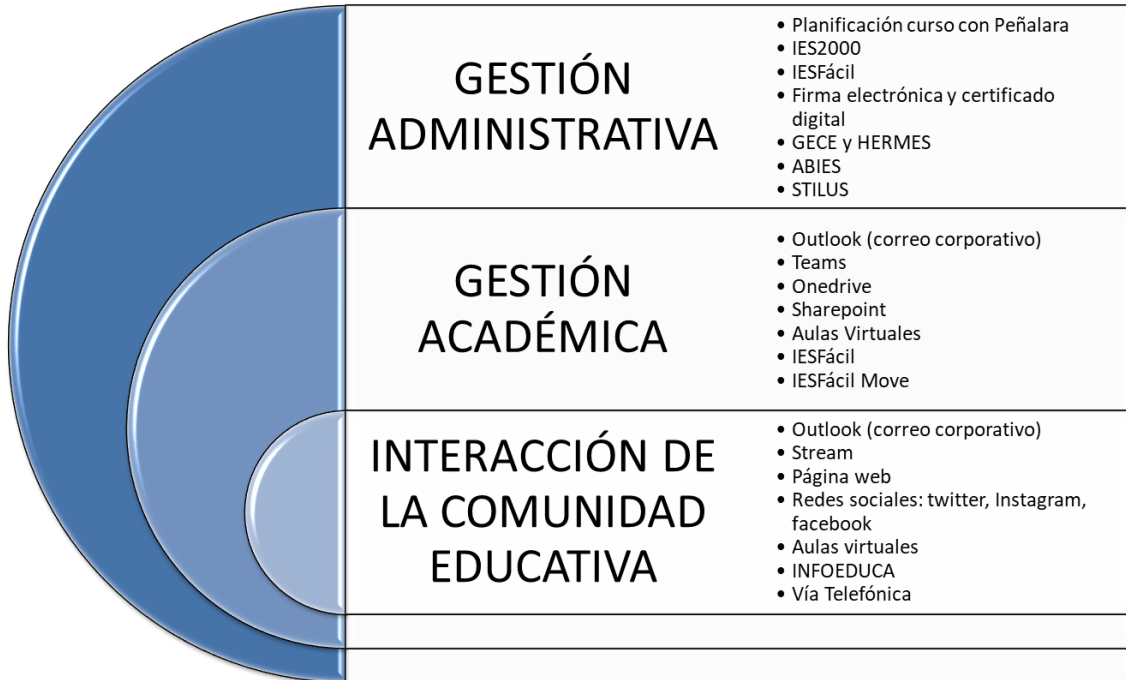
GESTIÓN ADMINISTRATIVA

• Planificación curso con Peñalara
• IES2000
• IESFácil
• Firma electrónica y certificado digital
• GECE y HERMES
• ABIES
• STILUS

GESTIÓN ACADÉMICA

• Outlook (correo corporativo)
• Teams
• Onedrive
• Sharepoint
• Aulas Virtuales
• IESFácil
• IESFácil Move

INTERACCIÓN DE LA COMUNIDAD EDUCATIVA

• Outlook (correo corporativo)
• Stream
• Página web
• Redes sociales: twitter, Instagram, facebook
• Aulas virtuales
• INFOEDUCA
• Vía Telefónica